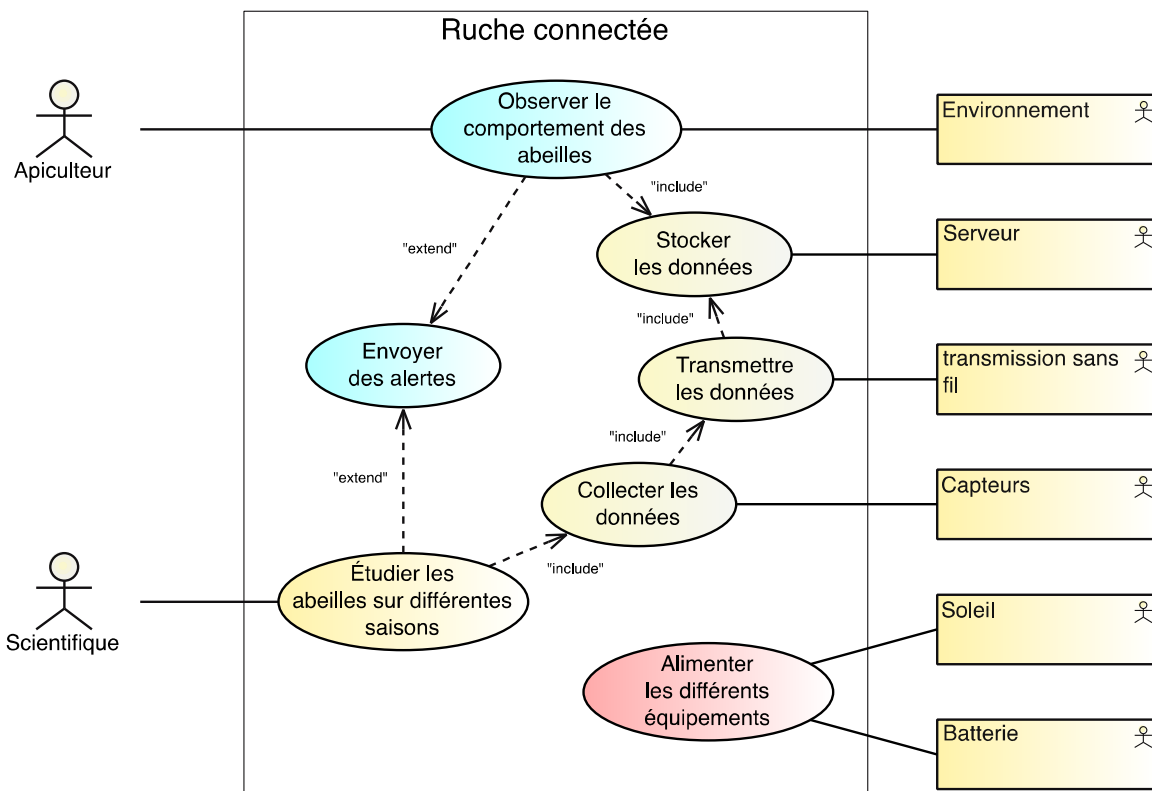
Ruche connectée

Apiculteur

Observer le comportement des abeilles

Environnement

"include"

"extend"

Stocker les données

Serveur

"include"

Envoyer des alertes

Transmettre les données

transmission sans fil

"include"

"extend"

Collecter les données

Capteurs

Étudier les abeilles sur différentes saisons

"include"

Scientifique

Soleil

Alimenter les différents équipements

Batterie